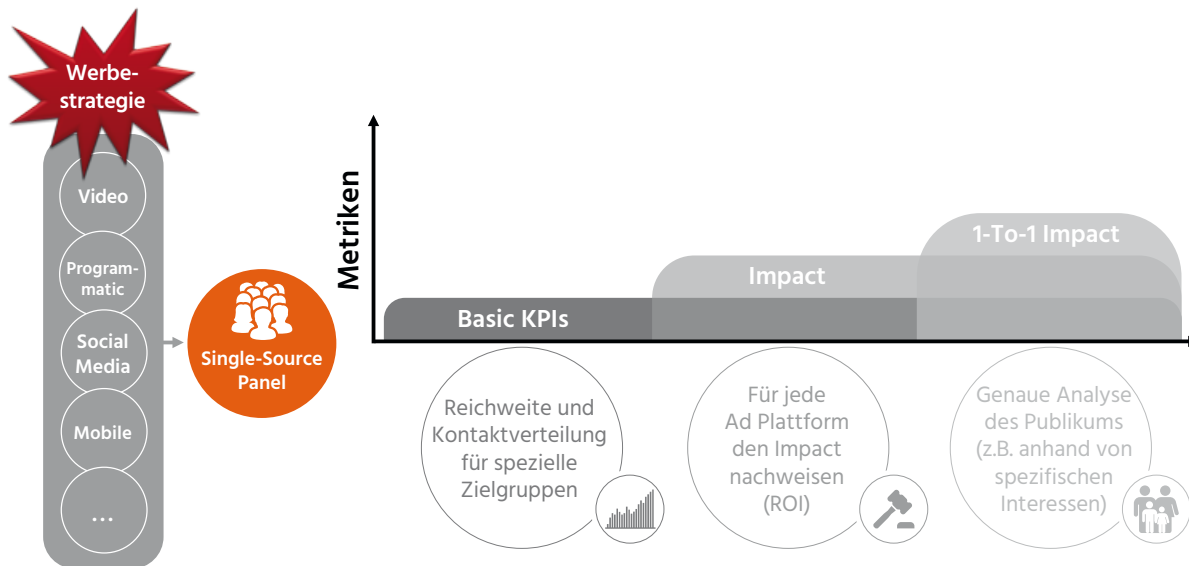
Werbestrategie

Video

Programmatic

Social Media

Mobile

...

Single-Source Panel

Metriken

1-To-1 Impact

Impact

Basic KPIs

Reichweite und Kontaktverteilung für spezielle Zielgruppen

Für jede Ad Plattform den Impact nachweisen (ROI)

Genaue Analyse des Publikums (z.B. anhand von spezifischen Interessen)